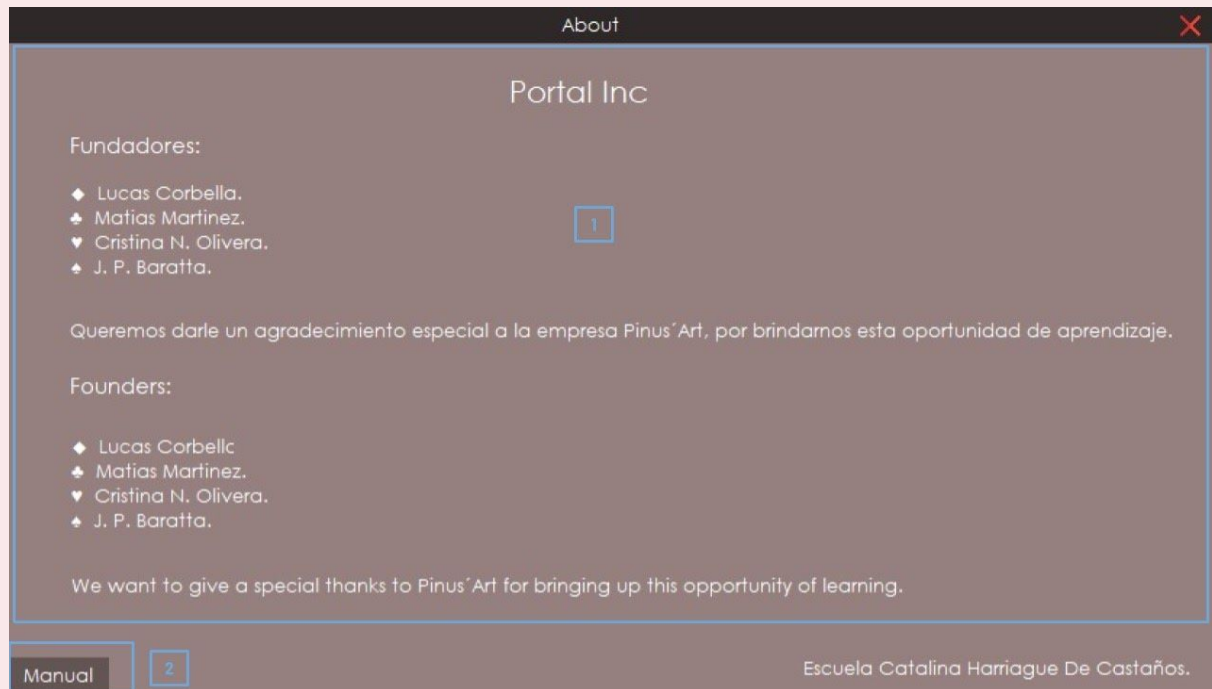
About
X

Portal Inc

Fundadores:

◆ Lucas Corbella.
♣ Matias Martinez.
♥ Cristina N. Olivera.
♠ J. P. Baratta.

1

Queremos darle un agradecimiento especial a la empresa Pinus´Art, por brindarnos esta oportunidad de aprendizaje.

Founders:

◆ Lucas Corbellc
♣ Matias Martinez.
♥ Cristina N. Olivera.
♠ J. P. Baratta.

We want to give a special thanks to Pinus´Art for bringing up this opportunity of learning.

Manual
2
Escuela Catalina Harriague De Castaños.